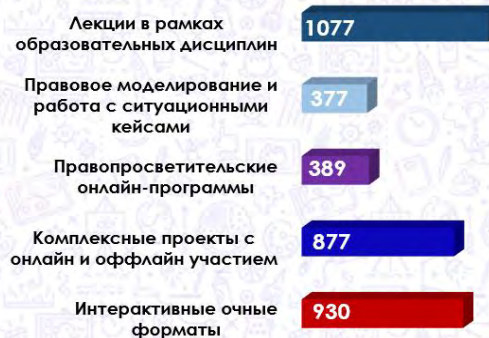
Лекции в рамках образовательных дисциплин
1077

Правовое моделирование и работа с ситуационными кейсами
377

Правопросветительские онлайн-программы
389

Комплексные проекты с онлайн и оффлайн участием
877

Интерактивные очные форматы
930